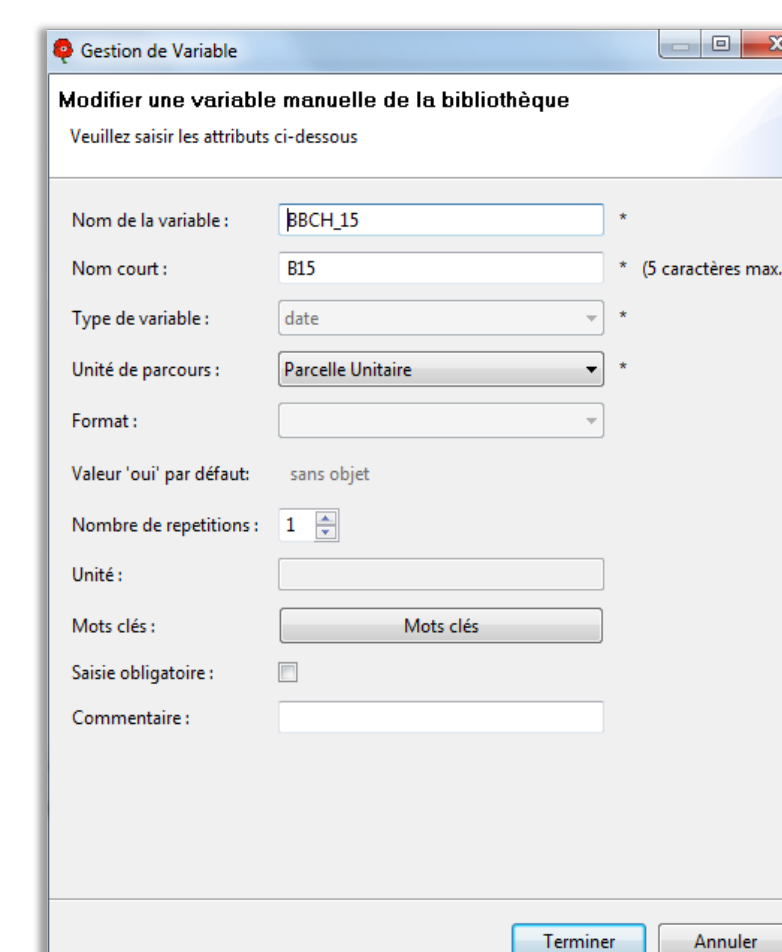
Gestion de Variable

Modifier une variable manuelle de la bibliothèque

Veuillez saisir les attributs ci-dessous

Nom de la variable : BBCH_15 *

Nom court : B15 * (5 caractères max.

Type de variable : date *

Unité de parcours : Parcelle Unitaire *

Format :

Valeur 'oui' par défaut: sans objet

Nombre de repetitions : 1

Unité :

Mots clés : Mots clés

Saisie obligatoire :

Commentaire :

Terminer Annuler